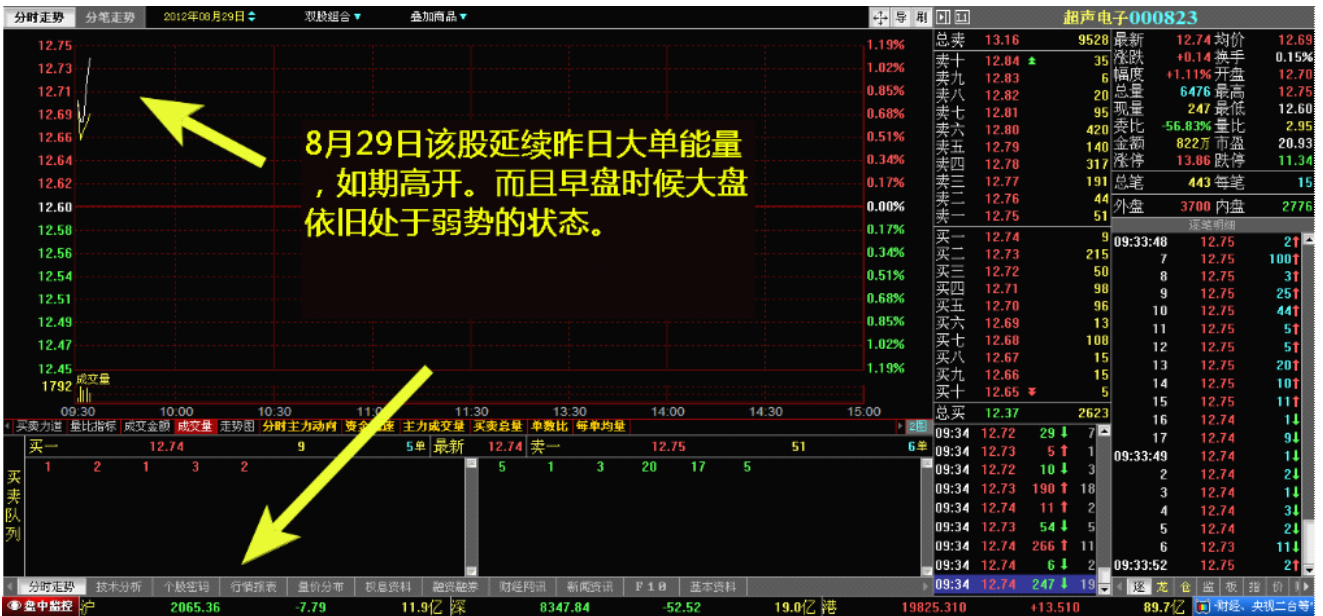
分时走势 分笔走势 2012年08月29日 双股组合 叠加商品

超声电子000823

12.75 12.73 12.71 12.69 12.66 12.64 12.62 12.60 12.58 12.56 12.54 12.51 12.49 12.47 12.45
1.19% 1.02% 0.85% 0.68% 0.51% 0.34% 0.17% 0.00% 0.17% 0.34% 0.51% 0.68% 0.85% 1.02% 1.19%

8月29日该股延续昨日大单能量，如期高开。而且早盘时候大盘依旧处于弱势的状态。

1792 成交量
09:30 10:00 10:30 11:00 11:30 13:30 14:00 14:30 15:00

买卖力道 量比指标 成交金额 成交量 走势图 分时主力动向 资金博弈 主力成交量 买卖总量 单数比 每单均量

买卖队列
买一 12.74 9 5单 最新 12.74 卖一 12.75 51 6单
1 2 1 3 2
5 1 3 20 17 5

| 总卖 | 13.16 | 9528 |
|---|---|---|
| 卖十 | 12.84 | 35 |
| 卖九 | 12.83 | 6 |
| 卖八 | 12.82 | 20 |
| 卖七 | 12.81 | 95 |
| 卖六 | 12.80 | 420 |
| 卖五 | 12.79 | 140 |
| 卖四 | 12.78 | 317 |
| 卖三 | 12.77 | 191 |
| 卖二 | 12.76 | 44 |
| 卖一 | 12.75 | 51 |
| 买一 | 12.74 | 9 |
| 买二 | 12.73 | 215 |
| 买三 | 12.72 | 50 |
| 买四 | 12.71 | 98 |
| 买五 | 12.70 | 96 |
| 买六 | 12.69 | 13 |
| 买七 | 12.68 | 108 |
| 买八 | 12.67 | 15 |
| 买九 | 12.66 | 15 |
| 买十 | 12.65 | 5 |
| 总买 | 12.37 | 2623 |

| 最新 | 12.74 | 均价 | 12.69 |
|---|---|---|---|
| 涨跌 | +0.14 | 换手 | 0.15% |
| 幅度 | +1.11% | 开盘 | 12.70 |
| 总量 | 6476 | 最高 | 12.75 |
| 现量 | 247 | 最低 | 12.60 |
| 委比 | -56.83% | 量比 | 2.95 |
| 金额 | 822万 | 市盈 | 20.93 |
| 涨停 | 13.86 | 跌停 | 11.34 |
| 总笔 | 443 | 每笔 | 15 |
| 外盘 | 3700 | 内盘 | 2776 |

逐笔明细
09:33:48 12.75 2
7 12.75 100
8 12.75 3
9 12.75 25
10 12.75 44
11 12.75 5
12 12.75 5
13 12.75 20
14 12.75 10
15 12.75 11
16 12.74 1
17 12.74 9
09:33:49 12.74 1
2 12.74 2
3 12.74 1
4 12.74 3
5 12.74 2
6 12.73 11
09:33:52 12.75 2

09:34 12.72 29 7
09:34 12.73 5 1
09:34 12.72 10 3
09:34 12.73 190 18
09:34 12.74 11 2
09:34 12.73 54 5
09:34 12.74 266 11
09:34 12.74 6 2
09:34 12.74 247 19

分时走势 技术分析 个股资料 行情报表 量价分布 权息资料 融资融券 财经资讯 新闻资讯 F10 基本资料
逐 龙 仓 监 板 指 价

盘中监控 沪 2065.36 -7.79 11.9亿 深 8347.84 -52.52 19.0亿 港 19825.310 +13.510 89.7亿 财经、央视二台等